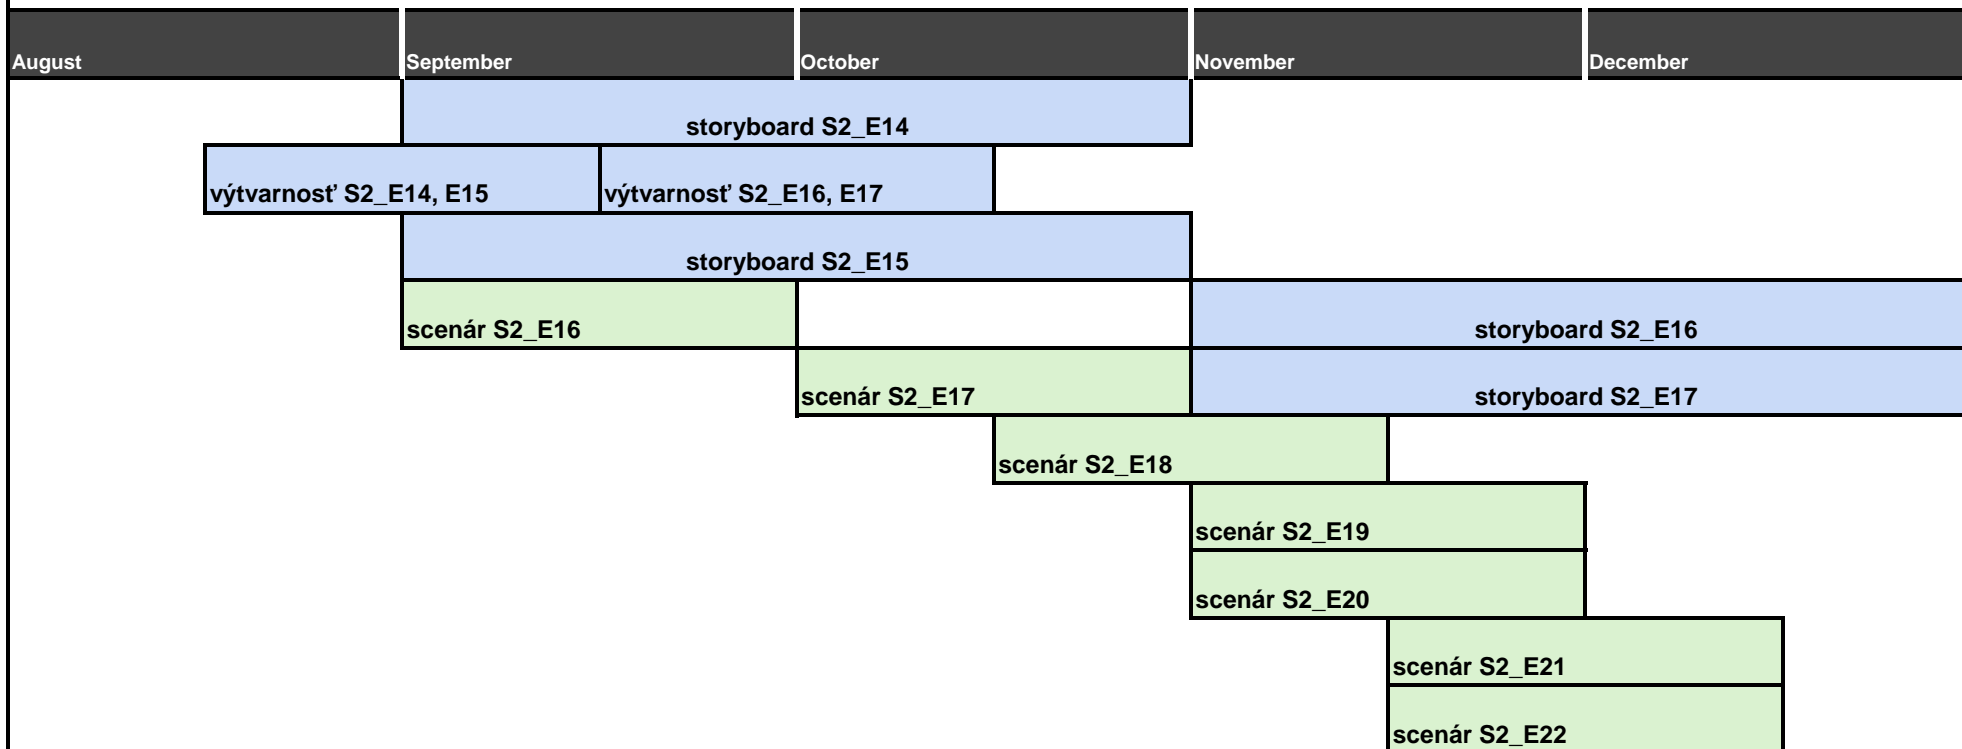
August September October November December

storyboard S2_E14

výtvarnosť S2_E14, E15

výtvarnosť S2_E16, E17

storyboard S2_E15

scenár S2_E16

storyboard S2_E16

scenár S2_E17

storyboard S2_E17

scenár S2_E18

scenár S2_E19

scenár S2_E20

scenár S2_E21

scenár S2_E22